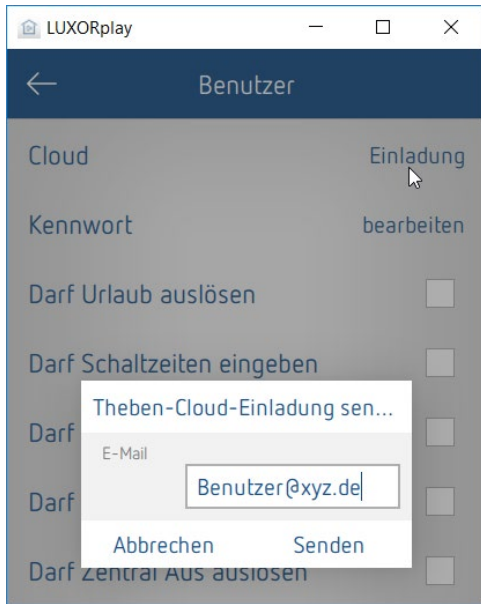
LUXORplay

Benutzer

Cloud Einladung

Kennwort bearbeiten

Darf Urlaub auslösen

Darf Schaltzeiten eingeben

Darf

Darf

Darf Zentral Aus auslösen

Theben-Cloud-Einladung sen...

E-Mail

Benutzer@xyz.de

Abbrechen Senden